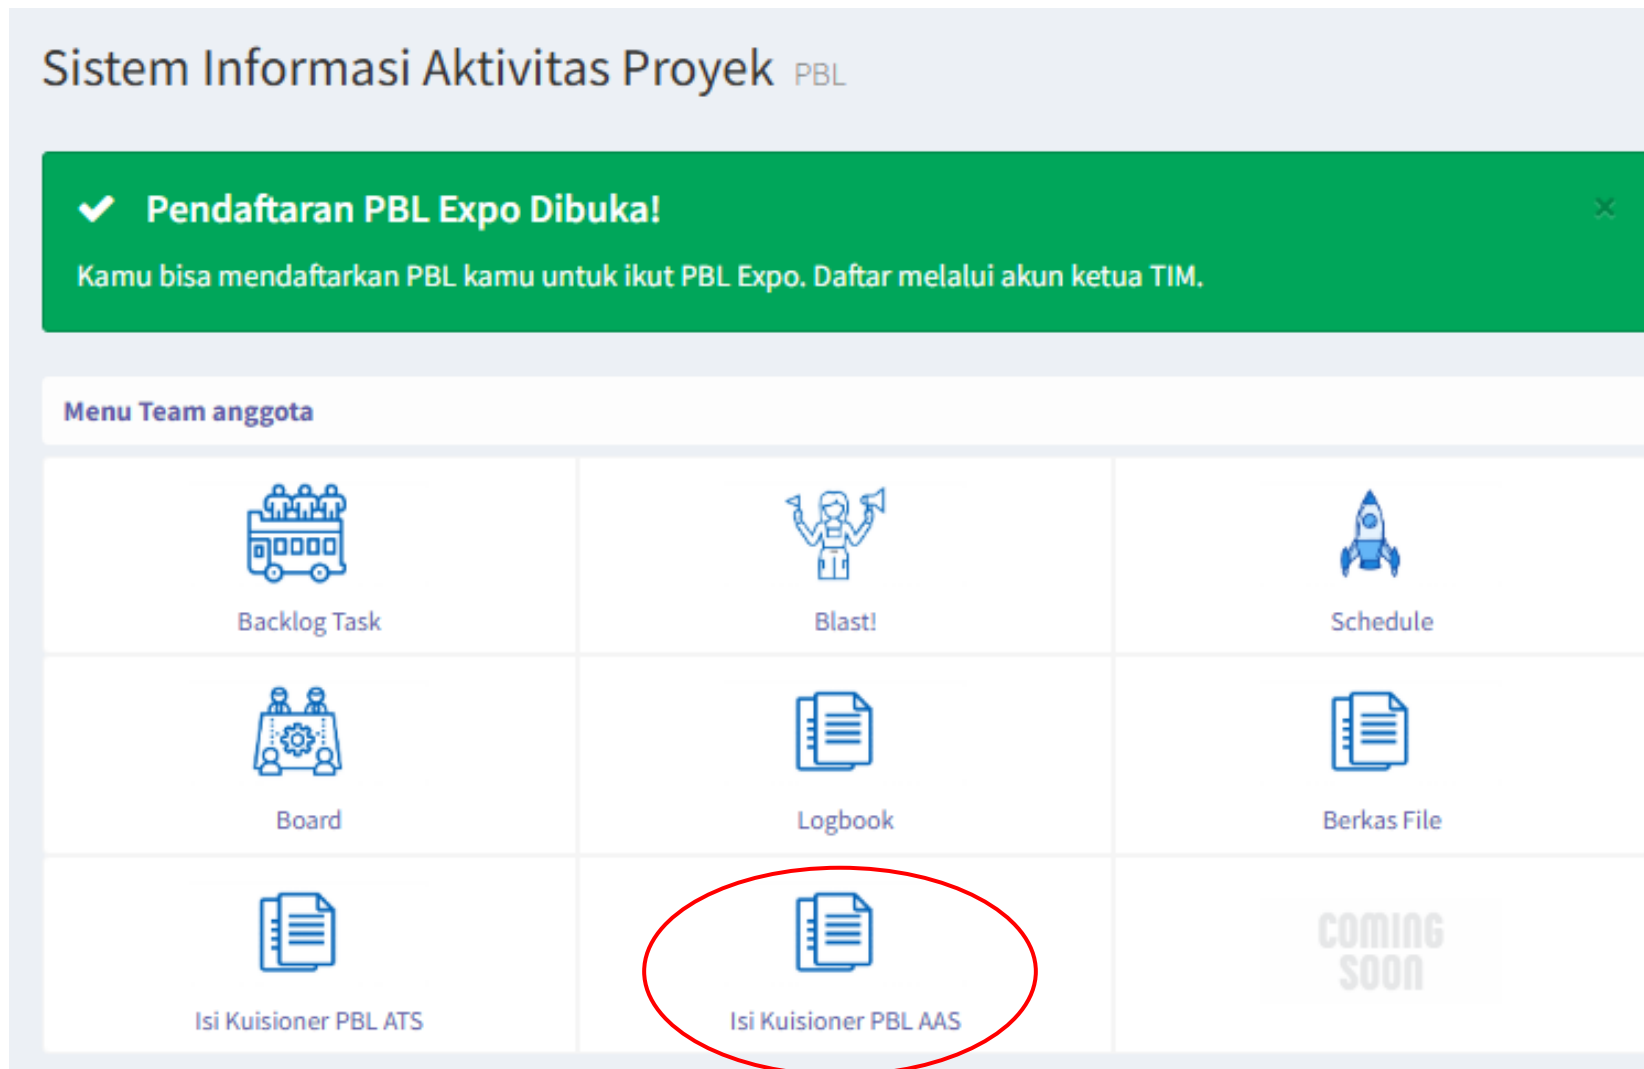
Sistem Informasi Aktivitas Proyek PBL

Pendaftaran PBL Expo Dibuka!

Kamu bisa mendaftarkan PBL kamu untuk ikut PBL Expo. Daftar melalui akun ketua TIM.

×

Menu Team anggota

Backlog Task

Blast!

Schedule

Board

Logbook

Berkas File

Isi Kuisioner PBL ATS

Isi Kuisioner PBL AAS

COMING SOON